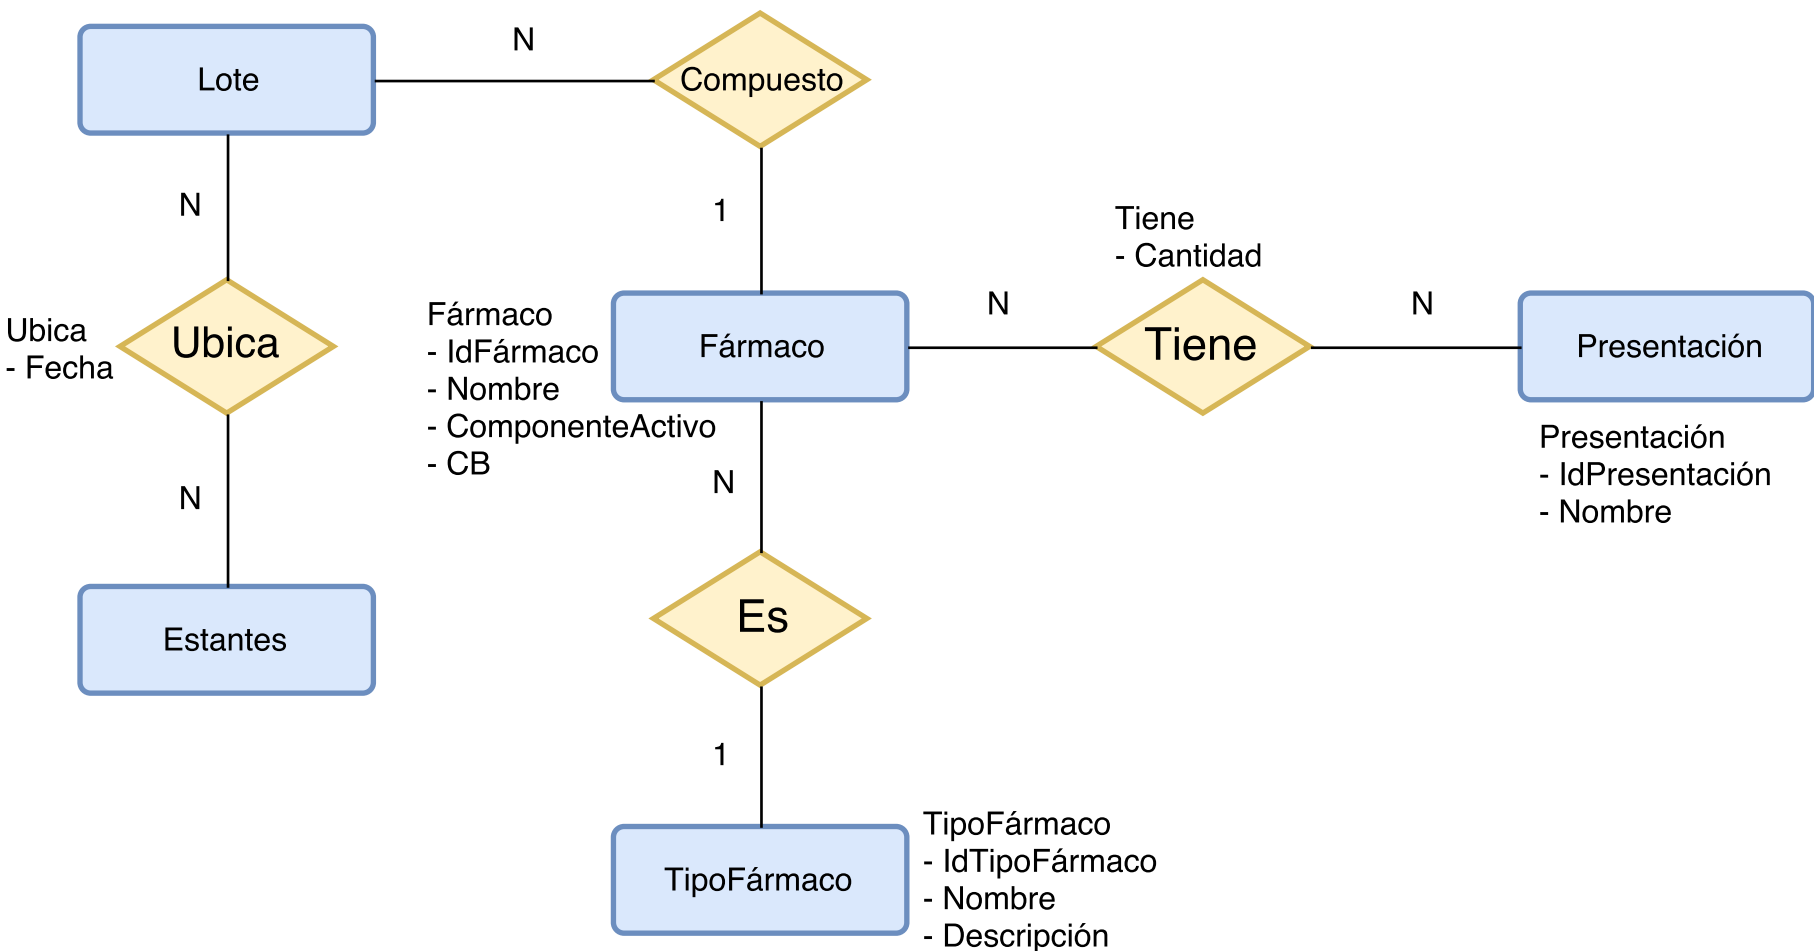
Lote

N

Compuesto

N

1

Tiene
- Cantidad

Ubica
- Fecha

Ubica

Fármaco
- IdFármaco
- Nombre
- ComponenteActivo
- CB

Fármaco

N

Tiene

N

Presentación

Presentación
- IdPresentación
- Nombre

N

N

Estantes

Es

1

TipoFármaco

TipoFármaco
- IdTipoFármaco
- Nombre
- Descripción